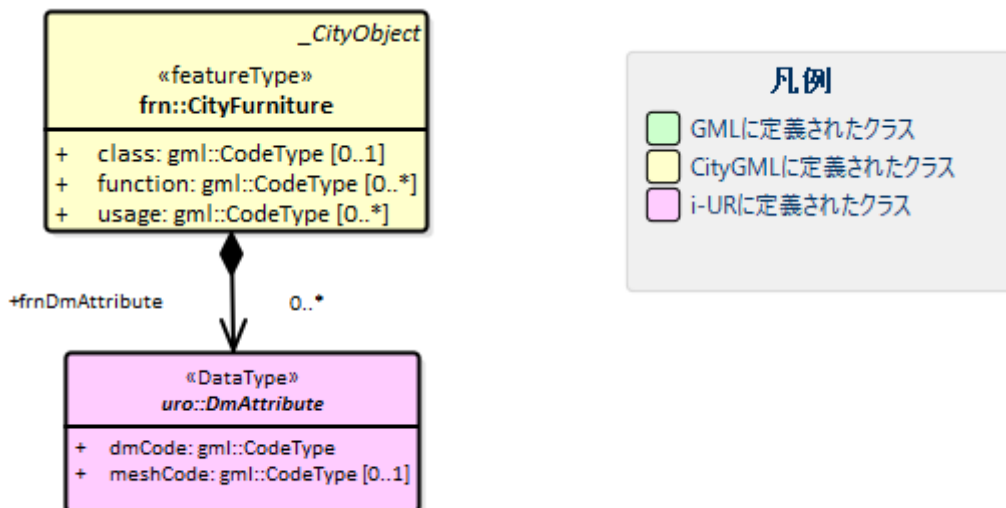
_CityObject
«featureType»
frn::CityFurniture

+ class: gml::CodeType [0..1]
+ function: gml::CodeType [0..*]
+ usage: gml::CodeType [0..*]

+frnDmAttribute
0..*

«DataType»
uro::DmAttribute

+ dmCode: gml::CodeType
+ meshCode: gml::CodeType [0..1]

凡例
GMLに定義されたクラス
CityGMLに定義されたクラス
i-URに定義されたクラス